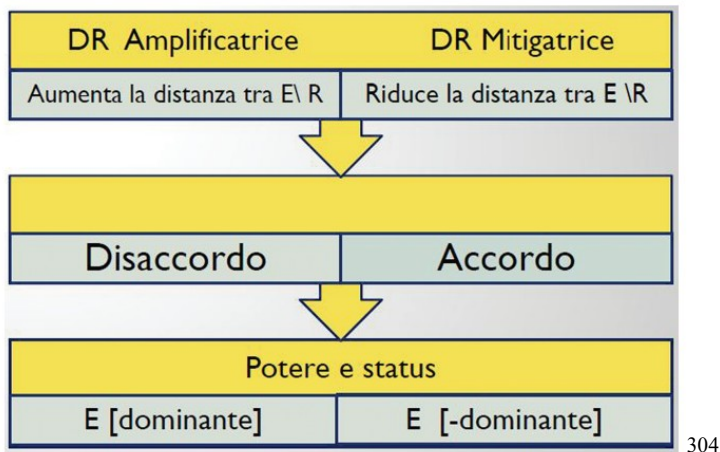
| DR Amplificatrice | DR Mitigatrice |
|---|---|
| Aumenta la distanza tra E\ R | Riduce la distanza tra E \R |

| Disaccordo | Accordo |
|---|---|

| Potere e status | |
|---|---|
| E [dominante] | E [-dominante] |

304